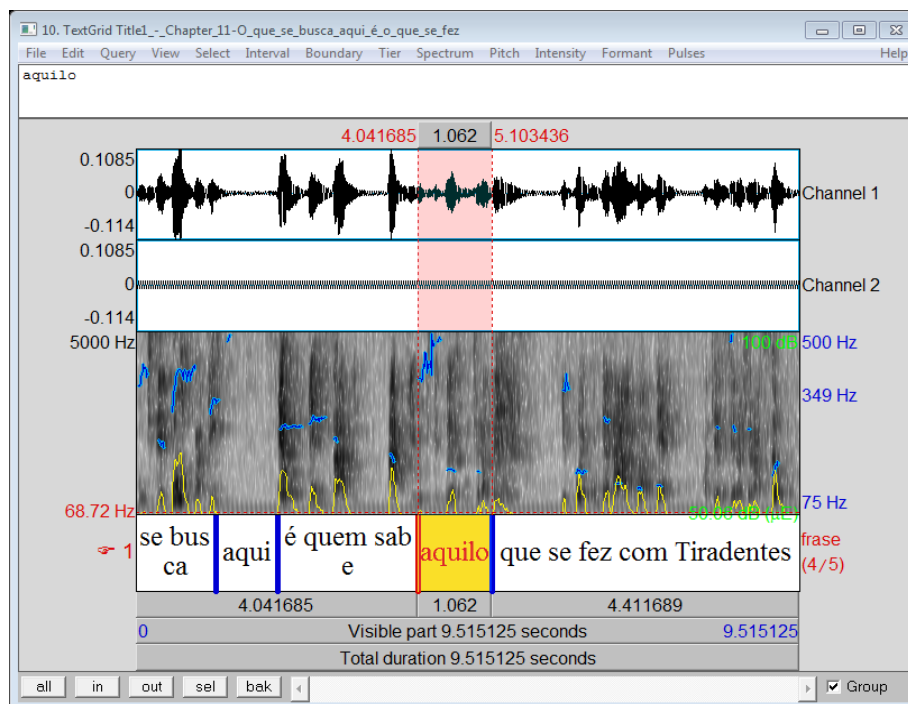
10. TextGrid Title1_-_Chapter_11-O_que_se_busca_aqui_é_o_que_se_fez

File Edit Query View Select Interval Boundary Tier Spectrum Pitch Intensity Formant Pulses Help

aquilo

4.041685 1.062 5.103436

0.1085
0
-0.114
Channel 1

0.1085
0
-0.114
Channel 2

5000 Hz
100 dB 500 Hz
349 Hz
75 Hz
68.72 Hz
50.00 dB (dB)

1 se bus ca | aqui | é quem sab e | aquilo | que se fez com Tiradentes
frase (4/5)

4.041685 1.062 4.411689

0 Visible part 9.515125 seconds 9.515125

Total duration 9.515125 seconds

all in out sel bak Group